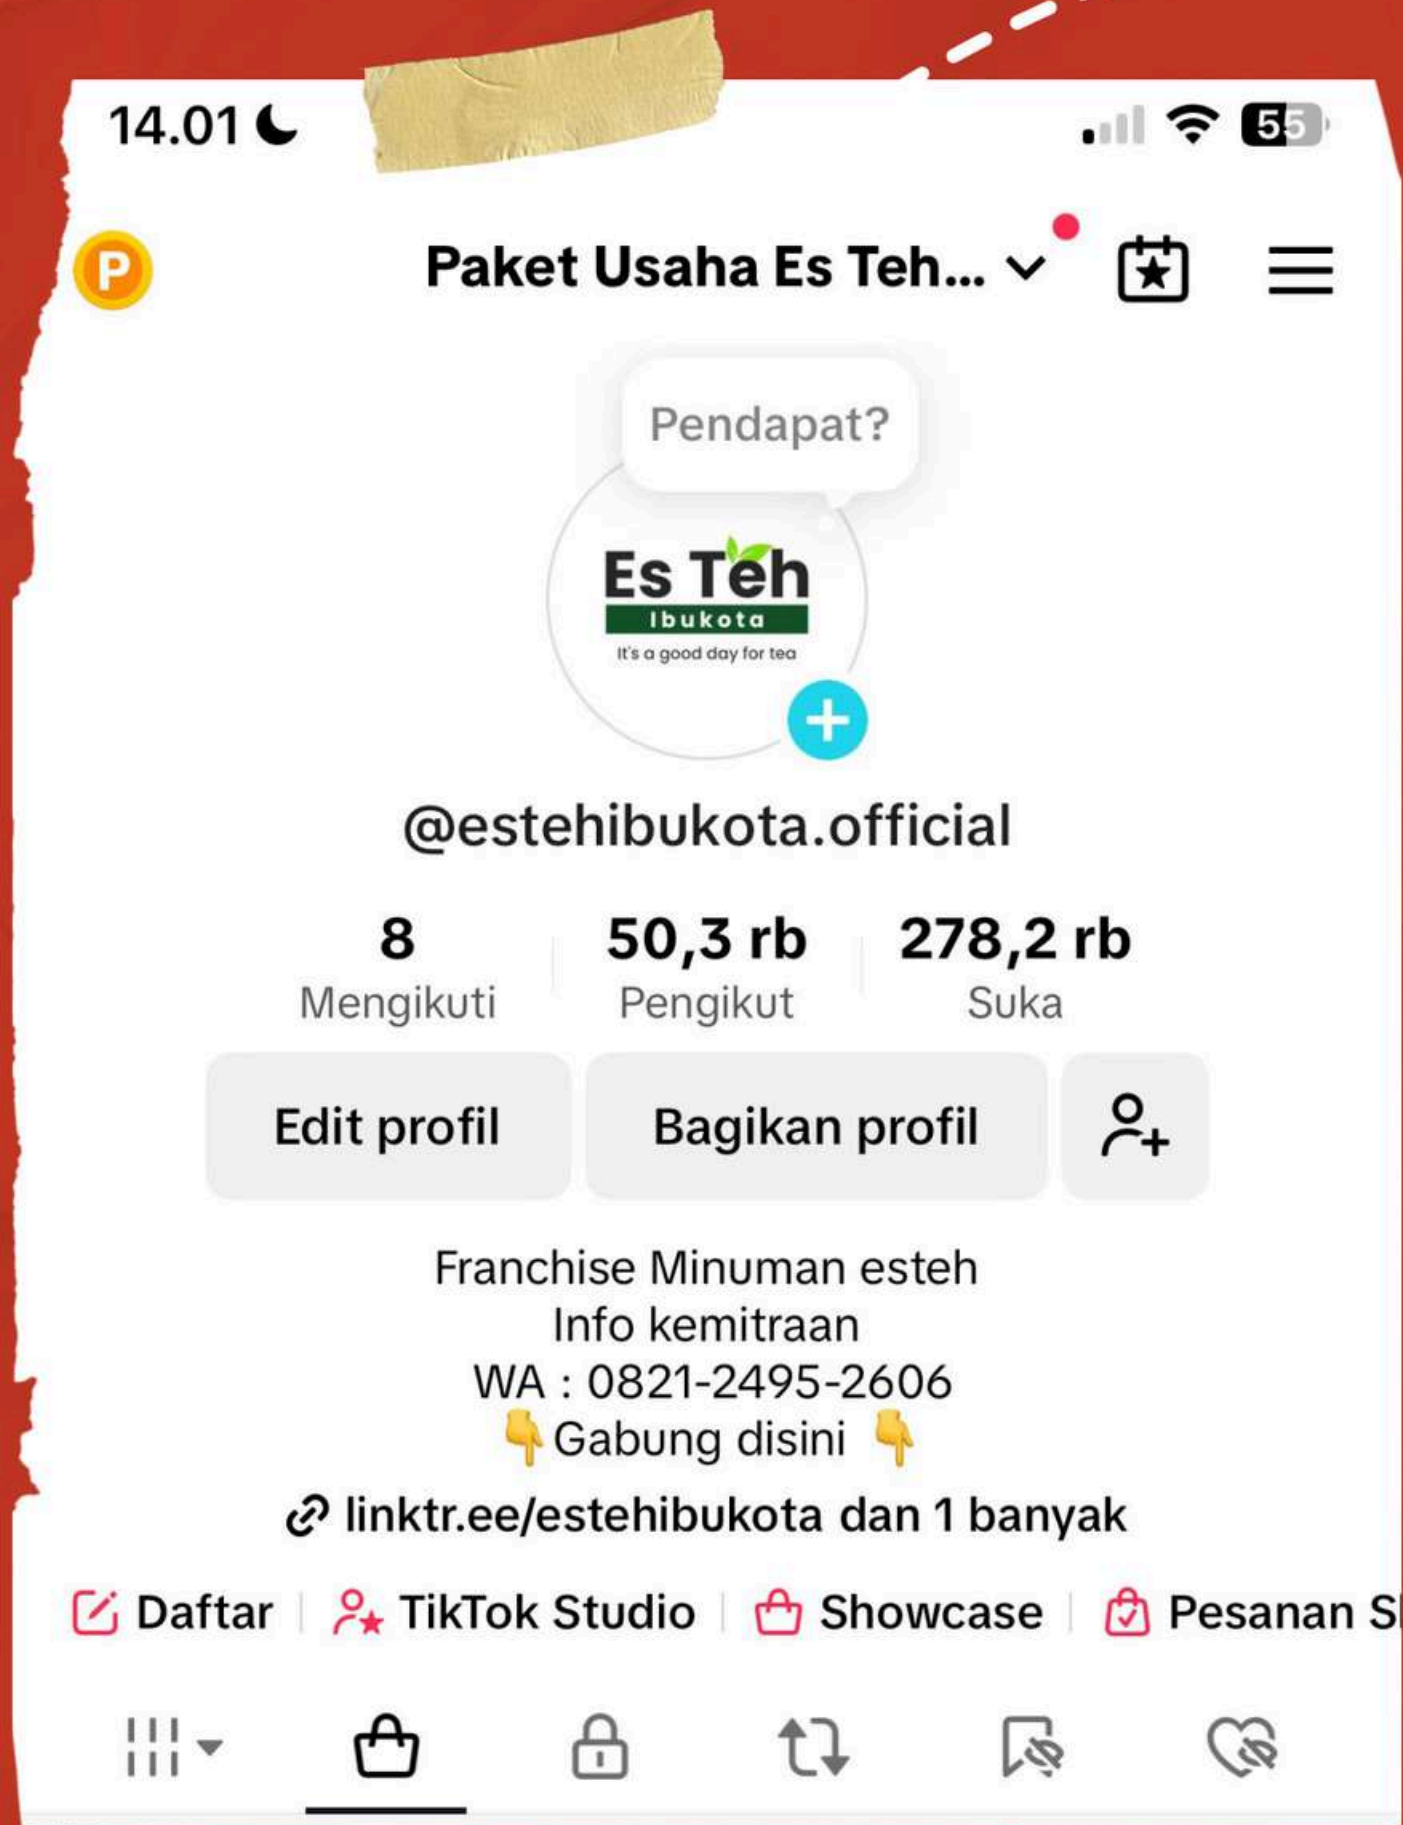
14.01

55

P

Paket Usaha Es Teh...

Pendapat?

Es Teh
Ibukota
It's a good day for tea

@estehibukota.official

8
Mengikuti

50,3 rb
Pengikut

278,2 rb
Suka

Edit profil

Bagikan profil

Franchise Minuman esteh
Info kemitraan
WA : 0821-2495-2606
👇Gabung disini 👇

linktr.ee/estehibukota dan 1 banyak

Daftar | TikTok Studio | Showcase | Pesanan S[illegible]